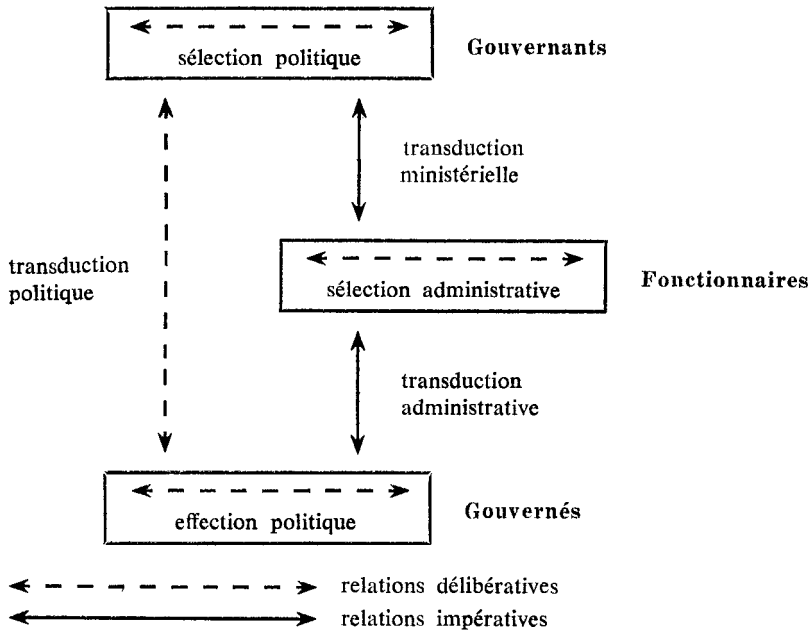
sélection politique

Gouvernants

transduction ministérielle

transduction politique

sélection administrative

Fonctionnaires

transduction administrative

effection politique

Gouvernés

relations délibératives

relations impératives